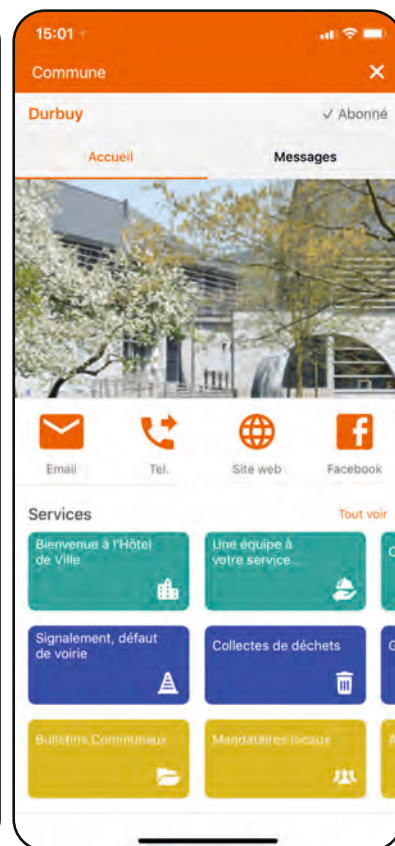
15:01

Commune

×

Durbuy

✓ Abonné

Accueil

Messages

Email

Tel.

Site web

Facebook

Services

Tout voir

Bienvenue à l'Hôtel de Ville

Une équipe à votre service...

Signalement, défaut de voirie

Collectes de déchets

Bulletins Communaux

Mandataires locaux